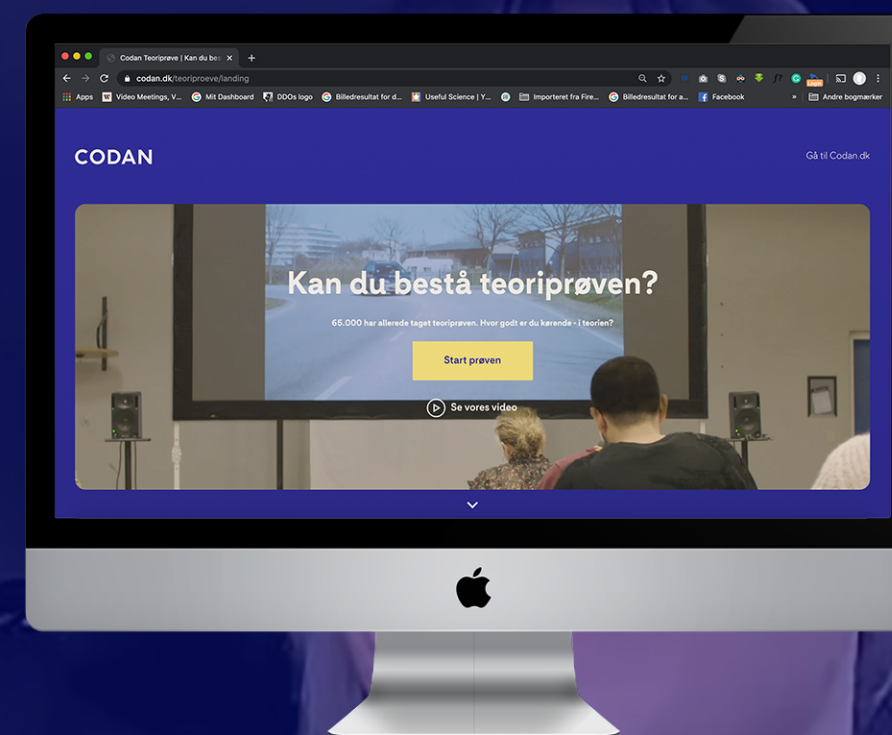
Codan Teoriprøve | Kan du bes ×

codan.dk/teoriproeve/landing

Apps Video Meetings, V... Mit Dashboard DDOs logo Billedresultat for d... Useful Science | Y... Importeret fra Fire... Billedresultat for a... Facebook » Andre bogmærker

CODAN

Gå til Codan.dk

Kan du bestå teoriprøven?

65.000 har allerede taget teoriprøven. Hvor godt er du kørende - i teorien?

Start prøven

Se vores video